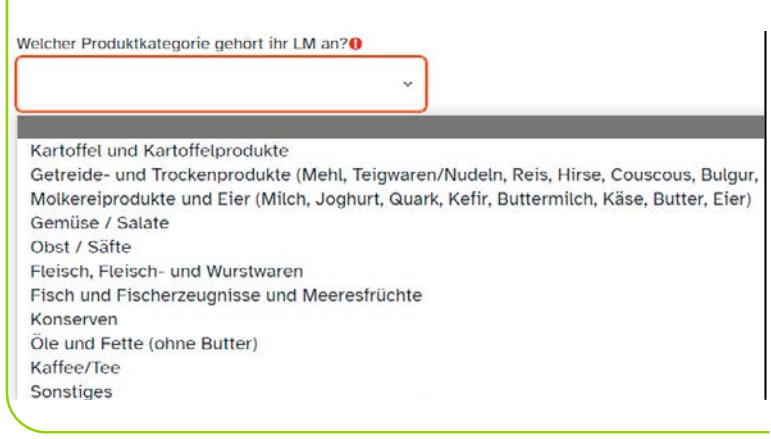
Welcher Produktkategorie gehort ihr LM an?

Kartoffel und Kartoffelprodukte
Getreide- und Trockenprodukte (Mehl, Teigwaren/Nudeln, Reis, Hirse, Couscous, Bulgur,
Molkereiprodukte und Eier (Milch, Joghurt, Quark, Kefir, Buttermilch, Käse, Butter, Eier)
Gemüse / Salate
Obst / Säfte
Fleisch, Fleisch- und Wurstwaren
Fisch und Fischerzeugnisse und Meeresfrüchte
Konserven
Öle und Fette (ohne Butter)
Kaffee/Tee
Sonstiges